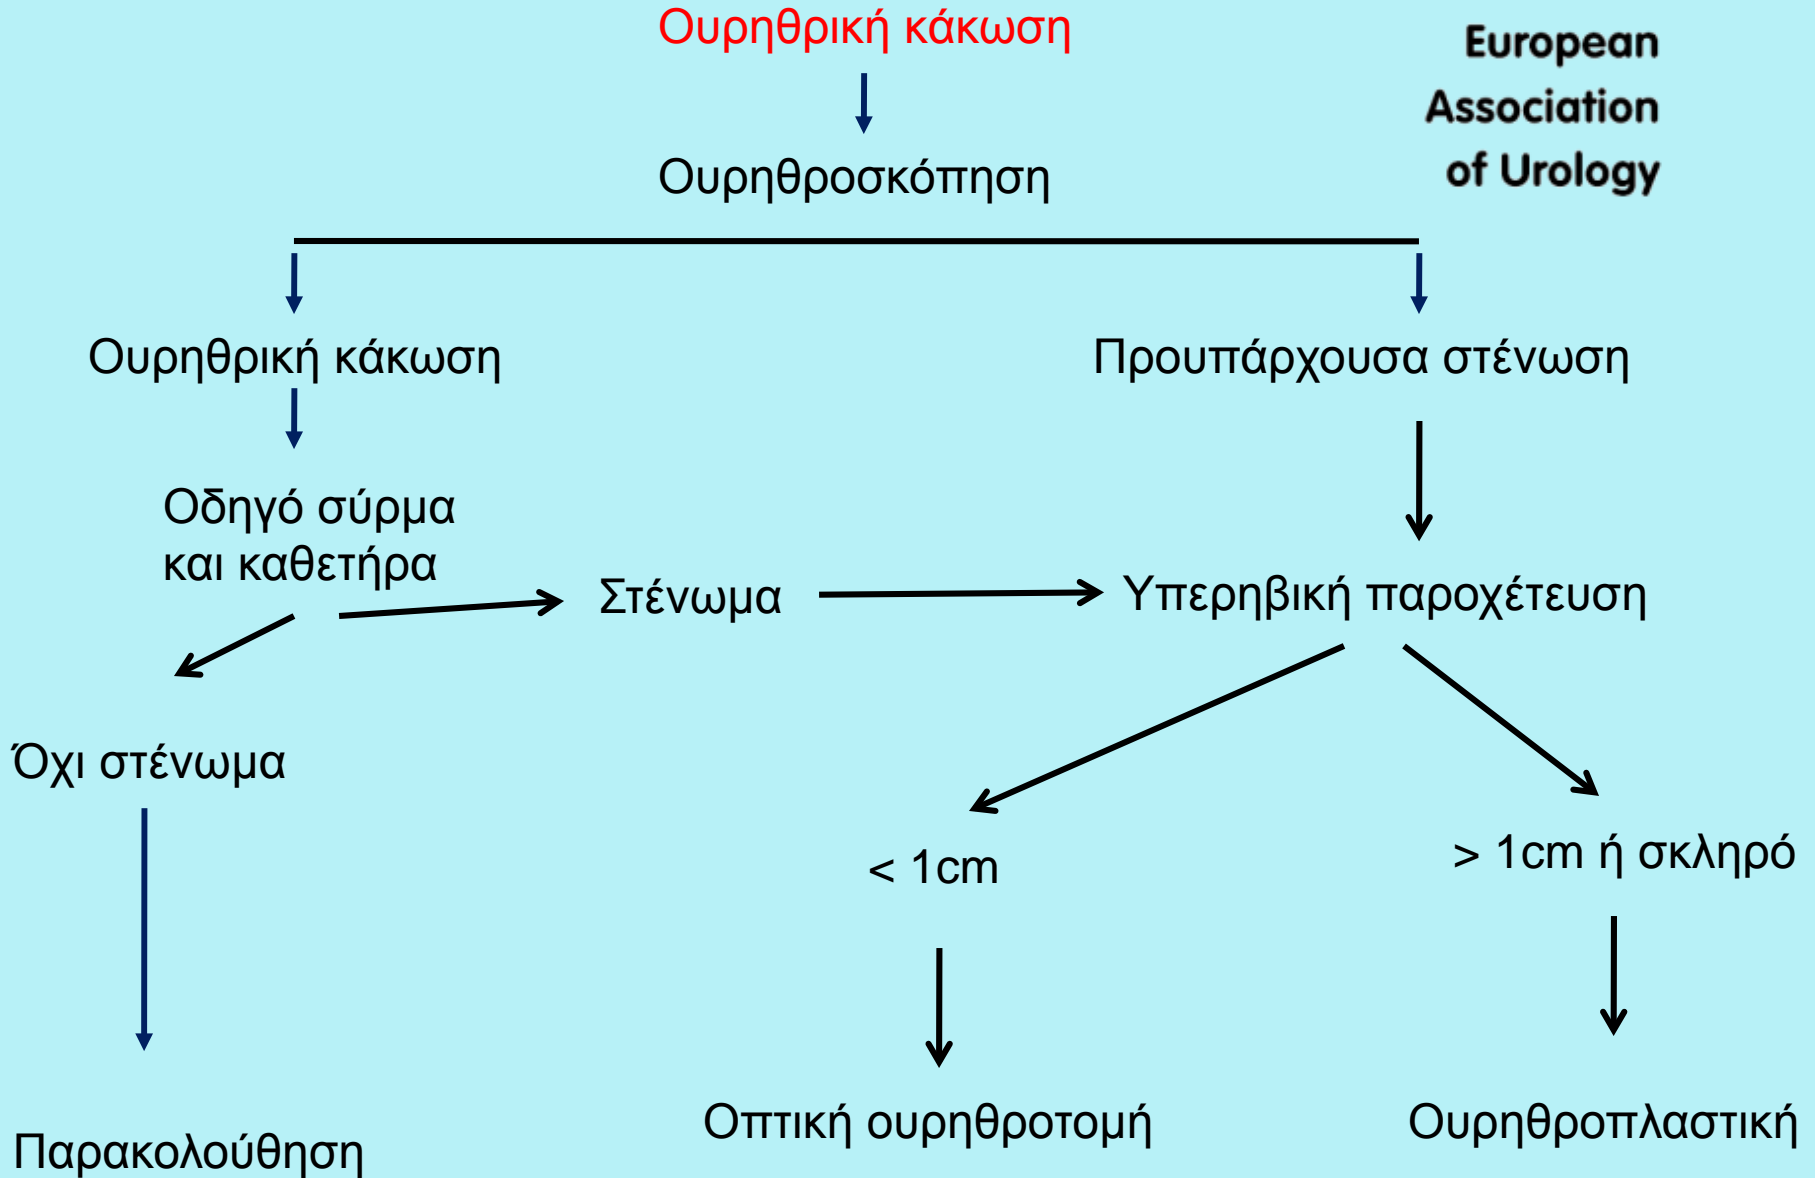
Ουρηθρική κάκωση

European Association of Urology

Ουρηθροσκόπηση

Ουρηθρική κάκωση

Προυπάρχουσα στένωση

Οδηγό σύρμα και καθετήρα

Στένωμα

Υπερηβική παροχέτευση

Όχι στένωμα

< 1cm

> 1cm ή σκληρό

Παρακολούθηση

Οπτική ουρηθροτομή

Ουρηθροπλαστική